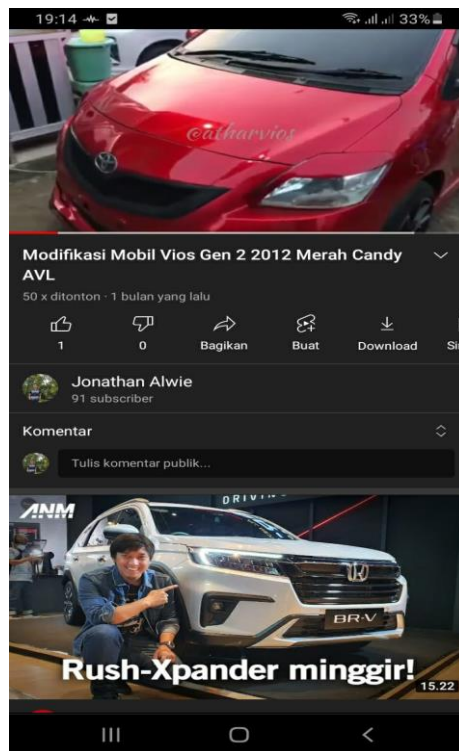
19:14 33%

@atharvios

Modifikasi Mobil Vios Gen 2 2012 Merah Candy AVL

50 x ditonton · 1 bulan yang lalu

1 0 Bagikan Buat Download Si

Jonathan Alwie
91 subscriber

Komentar

Tulis komentar publik...

ANM

DRIVING

BR-V

Rush-Xpander minggir!

15.22